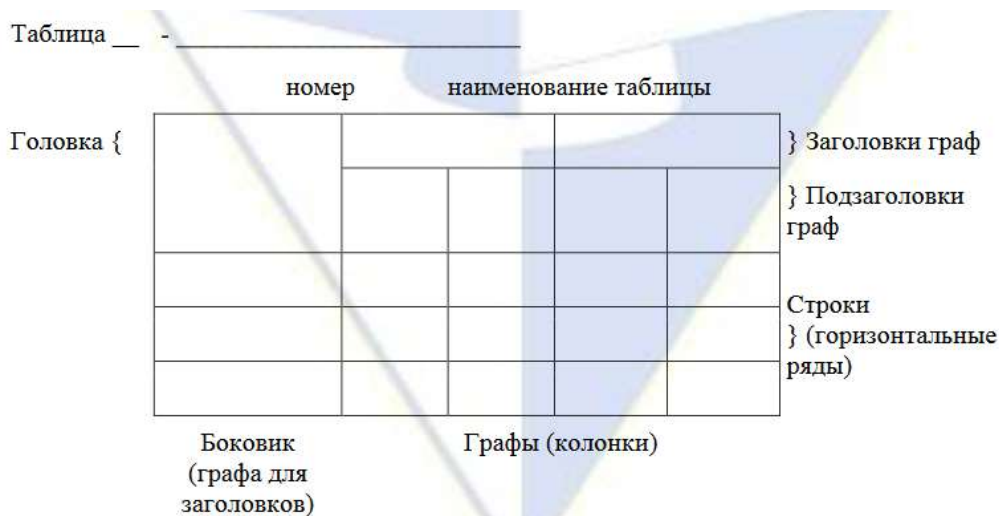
Таблица __ - ______________________________

номер наименование таблицы

Головка {

} Заголовки граф

} Подзаголовки граф

Строки } (горизонтальные ряды)

Боковик (графа для заголовков)

Графы (колонки)